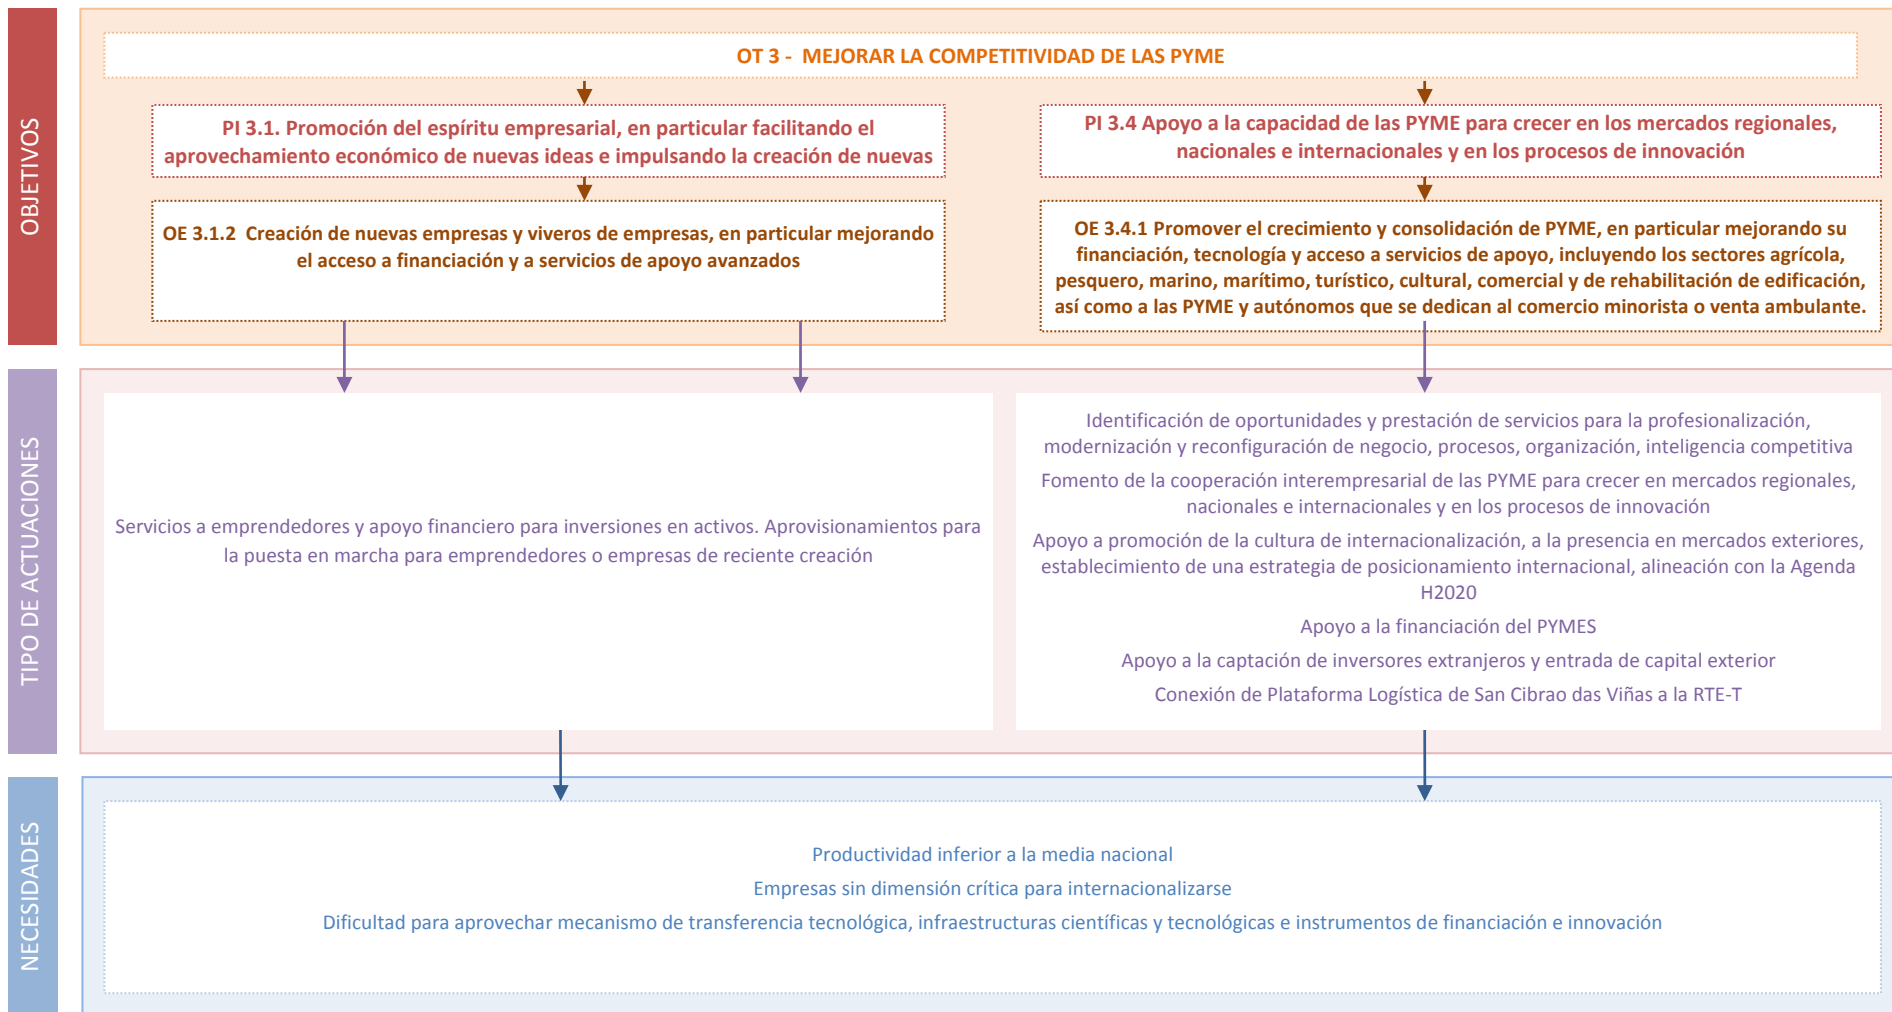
OBJETIVOS

OT 3 - MEJORAR LA COMPETITIVIDAD DE LAS PYME

PI 3.1. Promoción del espíritu empresarial, en particular facilitando el aprovechamiento económico de nuevas ideas e impulsando la creación de nuevas

OE 3.1.2 Creación de nuevas empresas y viveros de empresas, en particular mejorando el acceso a financiación y a servicios de apoyo avanzados

PI 3.4 Apoyo a la capacidad de las PYME para crecer en los mercados regionales, nacionales e internacionales y en los procesos de innovación

OE 3.4.1 Promover el crecimiento y consolidación de PYME, en particular mejorando su financiación, tecnología y acceso a servicios de apoyo, incluyendo los sectores agrícola, pesquero, marino, marítimo, turístico, cultural, comercial y de rehabilitación de edificación, así como a las PYME y autónomos que se dedican al comercio minorista o venta ambulante.

TIPO DE ACTUACIONES

Servicios a emprendedores y apoyo financiero para inversiones en activos. Aprovisionamientos para la puesta en marcha para emprendedores o empresas de reciente creación

Identificación de oportunidades y prestación de servicios para la profesionalización, modernización y reconfiguración de negocio, procesos, organización, inteligencia competitiva

Fomento de la cooperación interempresarial de las PYME para crecer en mercados regionales, nacionales e internacionales y en los procesos de innovación

Apoyo a promoción de la cultura de internacionalización, a la presencia en mercados exteriores, establecimiento de una estrategia de posicionamiento internacional, alineación con la Agenda H2020

Apoyo a la financiación del PYMES

Apoyo a la captación de inversores extranjeros y entrada de capital exterior

Conexión de Plataforma Logística de San Cibrao das Viñas a la RTE-T

NECESIDADES

Productividad inferior a la media nacional

Empresas sin dimensión crítica para internacionalizarse

Dificultad para aprovechar mecanismo de transferencia tecnológica, infraestructuras científicas y tecnológicas e instrumentos de financiación e innovación